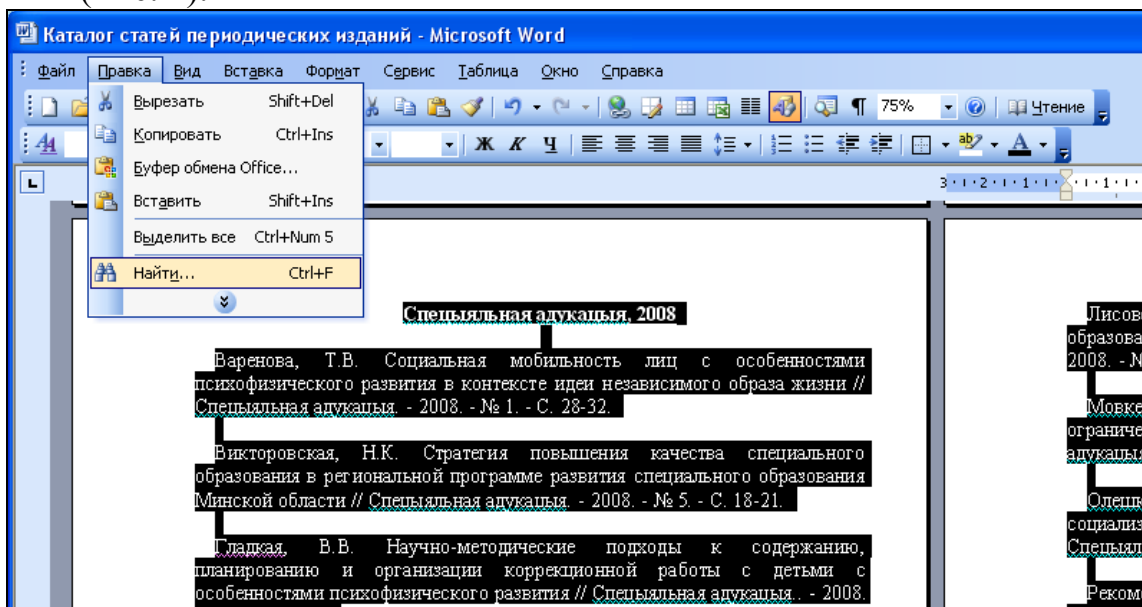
Каталог статей периодических изданий - Microsoft Word

Файл Правка Вид Вставка Формат Сервис Таблица Окно Справка

75% Чтение

Вырезать Shift+Del
Копировать Ctrl+Ins
Буфер обмена Office...
Вставить Shift+Ins
Выделить все Ctrl+Num 5
Найти... Ctrl+F

Спецыяльная адукацыя, 2008

Варенова, Т.В. Социальная мобильность лиц с особенностями психофизического развития в контексте идеи независимого образа жизни // Спецыяльная адукацыя. - 2008. - № 1. - С. 28-32.

Викторовская, Н.К. Стратегия повышения качества специального образования в региональной программе развития специального образования Минской области // Спецыяльная адукацыя. - 2008. - № 5. - С. 18-21.

Гладкая, В.В. Научно-методические подходы к содержанию, планированию и организации коррекционной работы с детьми с особенностями психофизического развития // Спецыяльная адукацыя. - 2008.

Лисов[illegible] образова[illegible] 2008. - №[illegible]

Мовке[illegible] ограниче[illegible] адукацыя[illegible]

Олецк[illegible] социализ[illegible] Спецыял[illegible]

Реком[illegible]